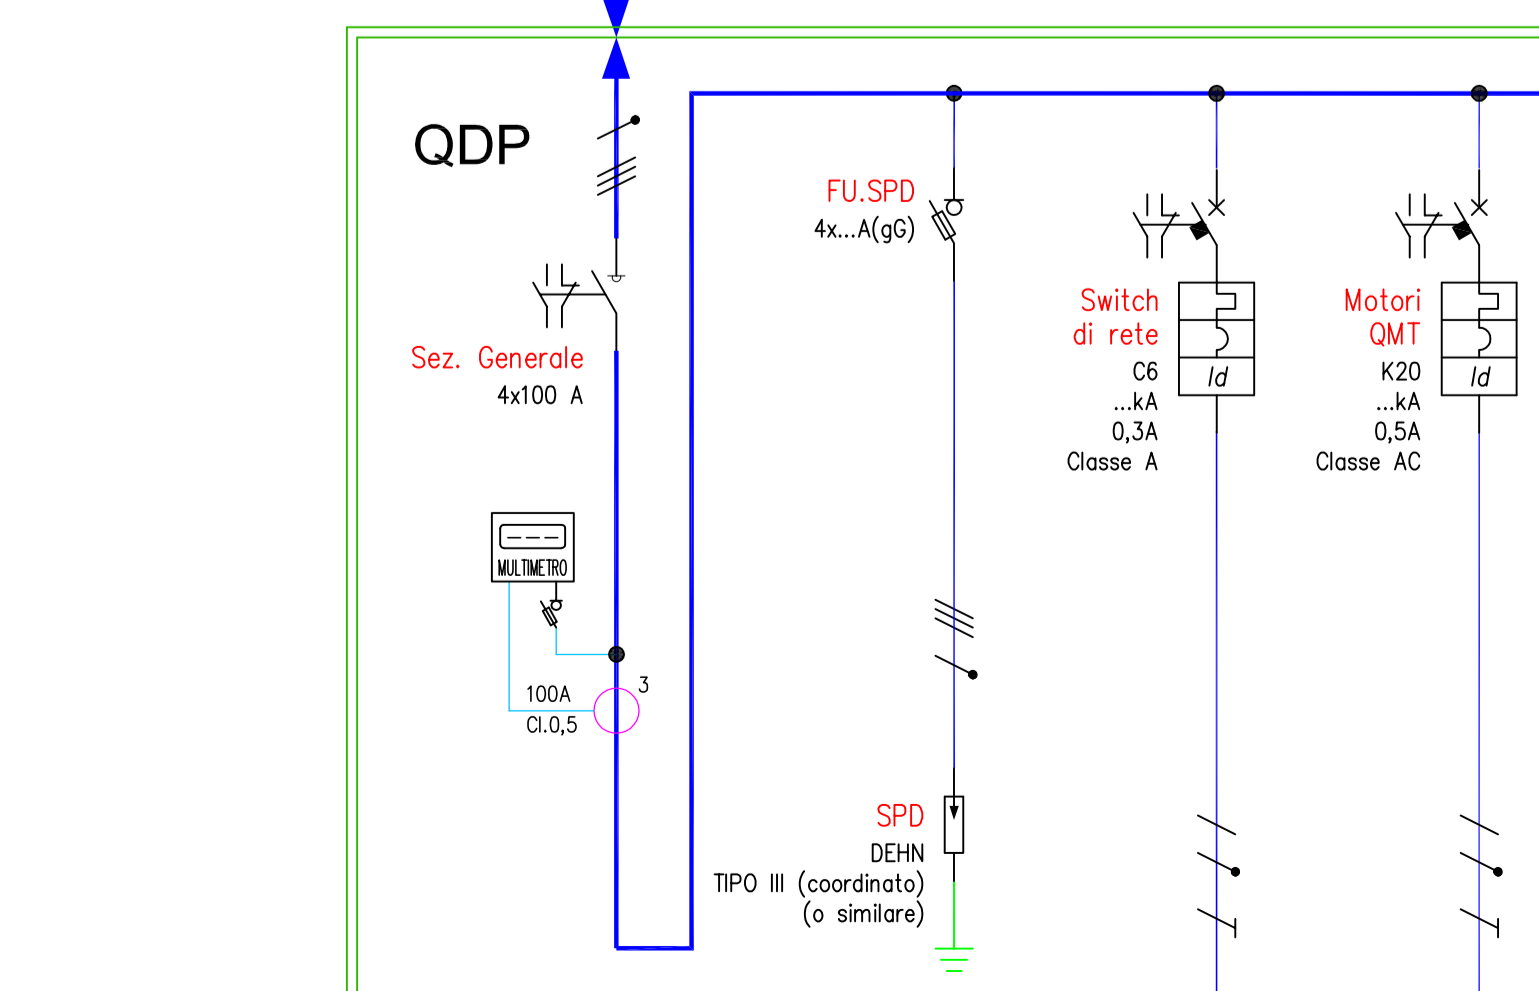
QDP

Sez. Generale
4x100 A

MULTIMETRO

100A
Cl.0,5

3

FU.SPD
4x...A(gG)

SPD
DEHN
TIPO III (coordinato)
(o similare)

Switch
di rete
C6
...kA
0,3A
Classe A

Id

Motori
QMT
K20
...kA
0,5A
Classe AC

Id